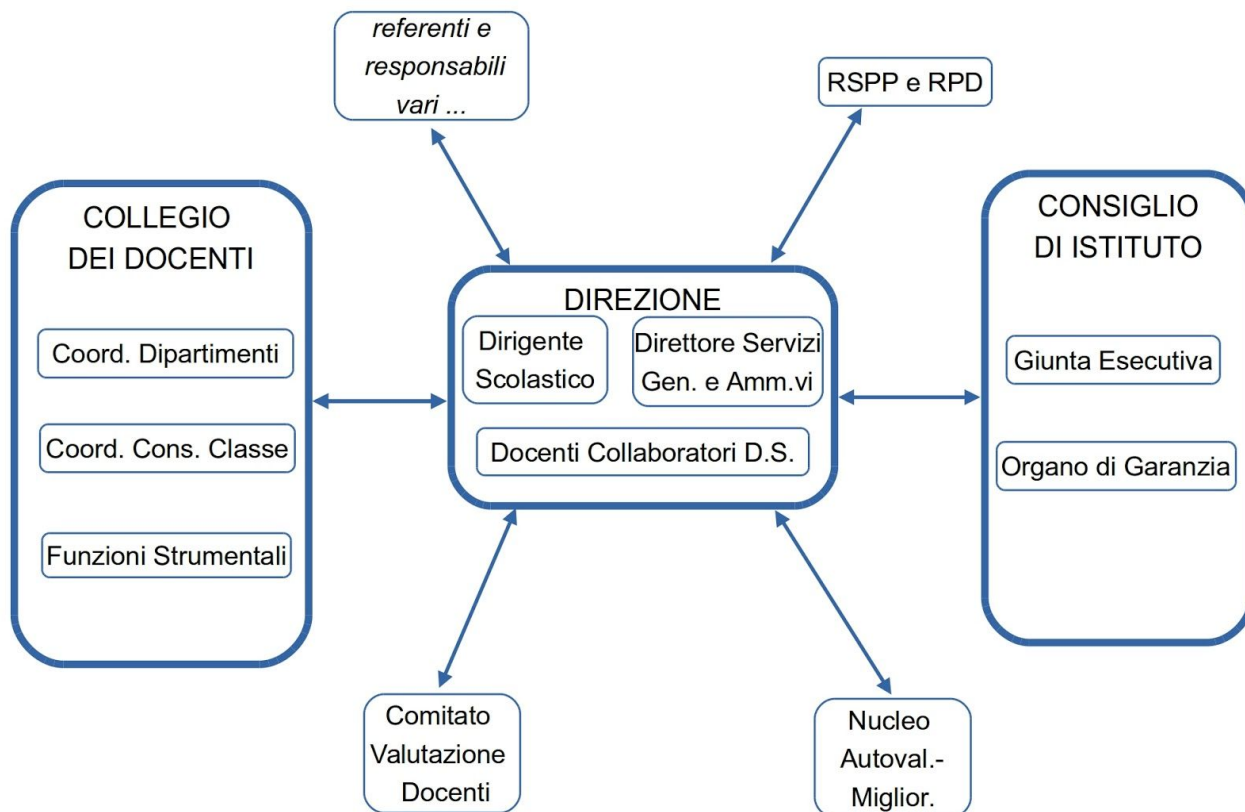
referenti e responsabili vari ...

RSPP e RPD

COLLEGIO DEI DOCENTI

Coord. Dipartimenti

Coord. Cons. Classe

Funzioni Strumentali

DIREZIONE

Dirigente Scolastico

Direttore Servizi Gen. e Amm.vi

Docenti Collaboratori D.S.

CONSIGLIO DI ISTITUTO

Giunta Esecutiva

Organo di Garanzia

Comitato Valutazione Docenti

Nucleo Autoval.- Miglior.